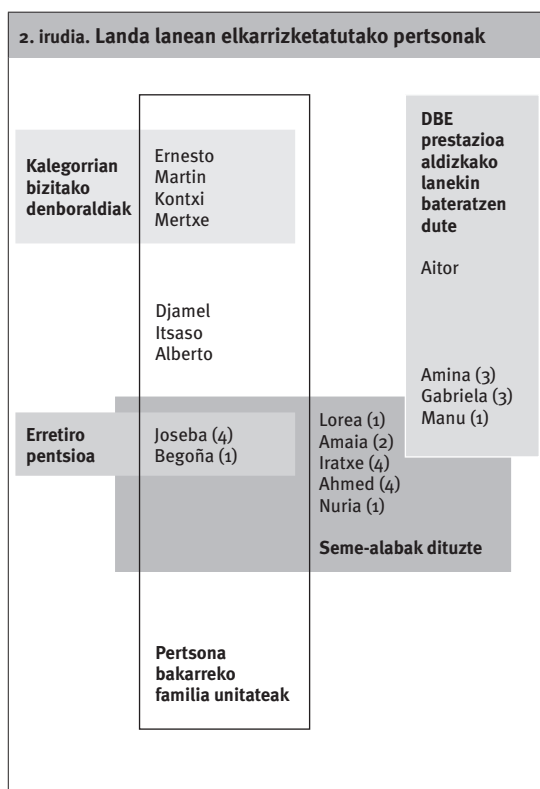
2. irudia. Landa lanean elkarrizketatutako pertsonak

Kalegorrian bizitako denboraldiak

Ernesto
Martin
Kontxi
Mertxe

DBE prestazioa aldizkako lanekin bateratzen dute

Aitor

Djamel
Itsaso
Alberto

Amina (3)
Gabriela (3)
Manu (1)

Erretiro pentsioa

Joseba (4)
Begoña (1)

Lorea (1)
Amaia (2)
Iratxe (4)
Ahmed (4)
Nuria (1)

Seme-alabak dituzte

Pertsona bakarreko familia unitateak